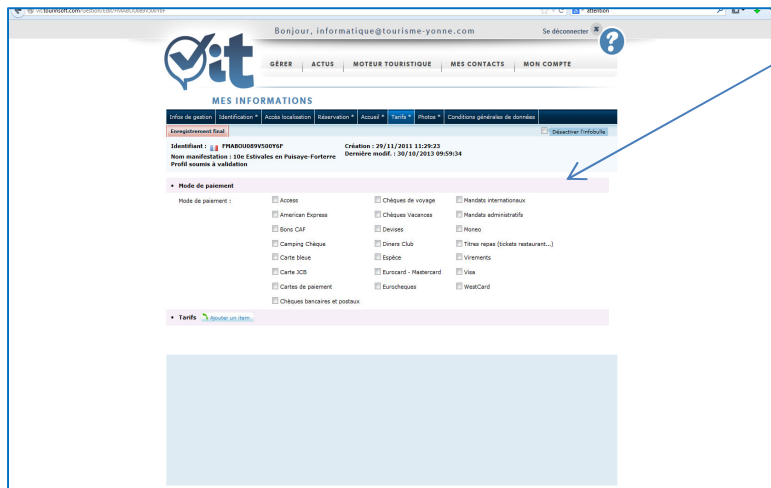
Bonjour, informatique@tourisme-yonne.com

Se déconnecter

GÉRER | ACTUS | MOTEUR TOURISTIQUE | MES CONTACTS | MON COMPTE

MES INFORMATIONS

Infos de gestion | Identification * | Accès localisation | Réservation * | Accueil * | Tarifs * | Photos * | Conditions générales de données

Enregistrement final

Désactiver l'infobulle

Identifiant : FMABOU089V500Y6F
Nom manifestation : 10e Estivales en Puisaye-Forterre
Profil soumis à validation

Création : 29/11/2011 11:29:23
Dernière modif. : 30/10/2013 09:59:34

• Mode de paiement

Mode de paiement :

Access
American Express
Bons CAF
Camping Chèque
Carte bleue
Carte JCB
Cartes de paiement
Chèques bancaires et postaux
Chèques de voyage
Chèques Vacances
Devises
Diners Club
Espèce
Eurocard - Mastercard
Eurocheques
Mandats internationaux
Mandats administratifs
Moneo
Titres repas (tickets restaurant...)
Virements
Visa
WestCard

• Tarifs Ajouter un item...